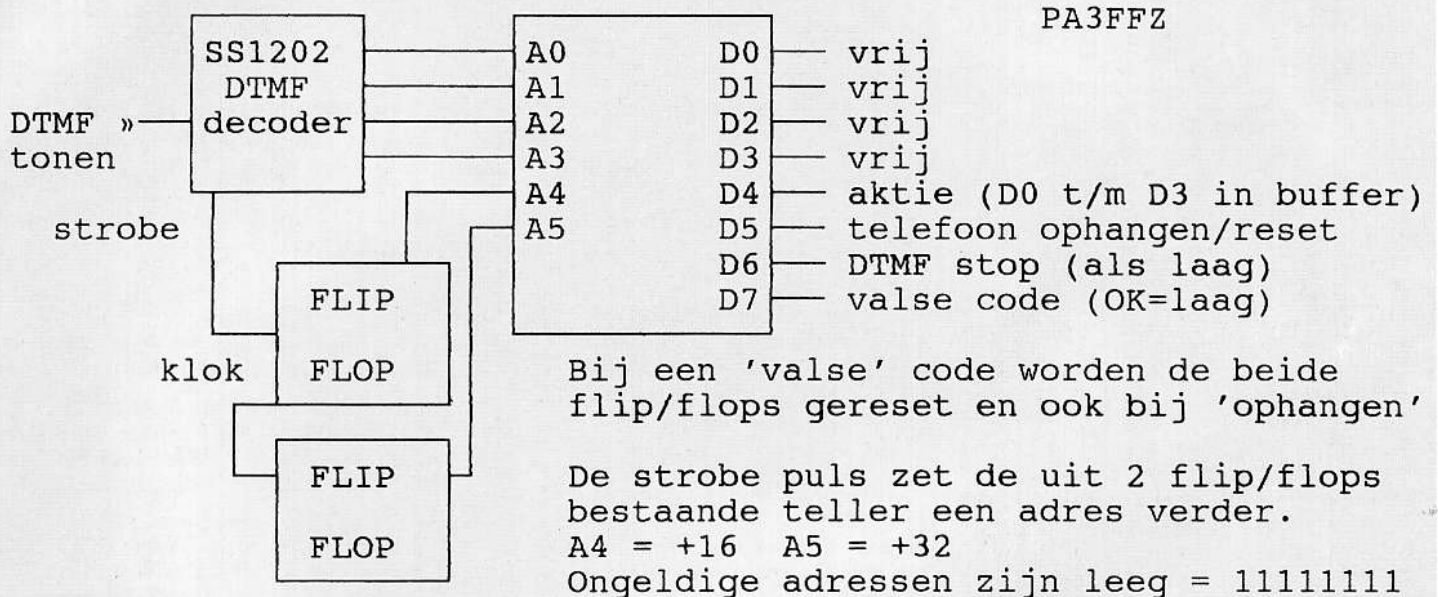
PA3FFZ

SS1202
DTMF
decoder

DTMF »
tonen

strobe

klok

FLIP
FLOP

FLIP
FLOP

A0
A1
A2
A3
A4
A5

D0 vrij
D1 vrij
D2 vrij
D3 vrij
D4 aktie (D0 t/m D3 in buffer)
D5 telefoon ophangen/reset
D6 DTMF stop (als laag)
D7 valse code (OK=laag)

Bij een 'valse' code worden de beide flip/flops gereset en ook bij 'ophangen'

De strobe puls zet de uit 2 flip/flops bestaande teller een adres verder.
A4 = +16 A5 = +32
Ongeldige adressen zijn leeg = 11111111